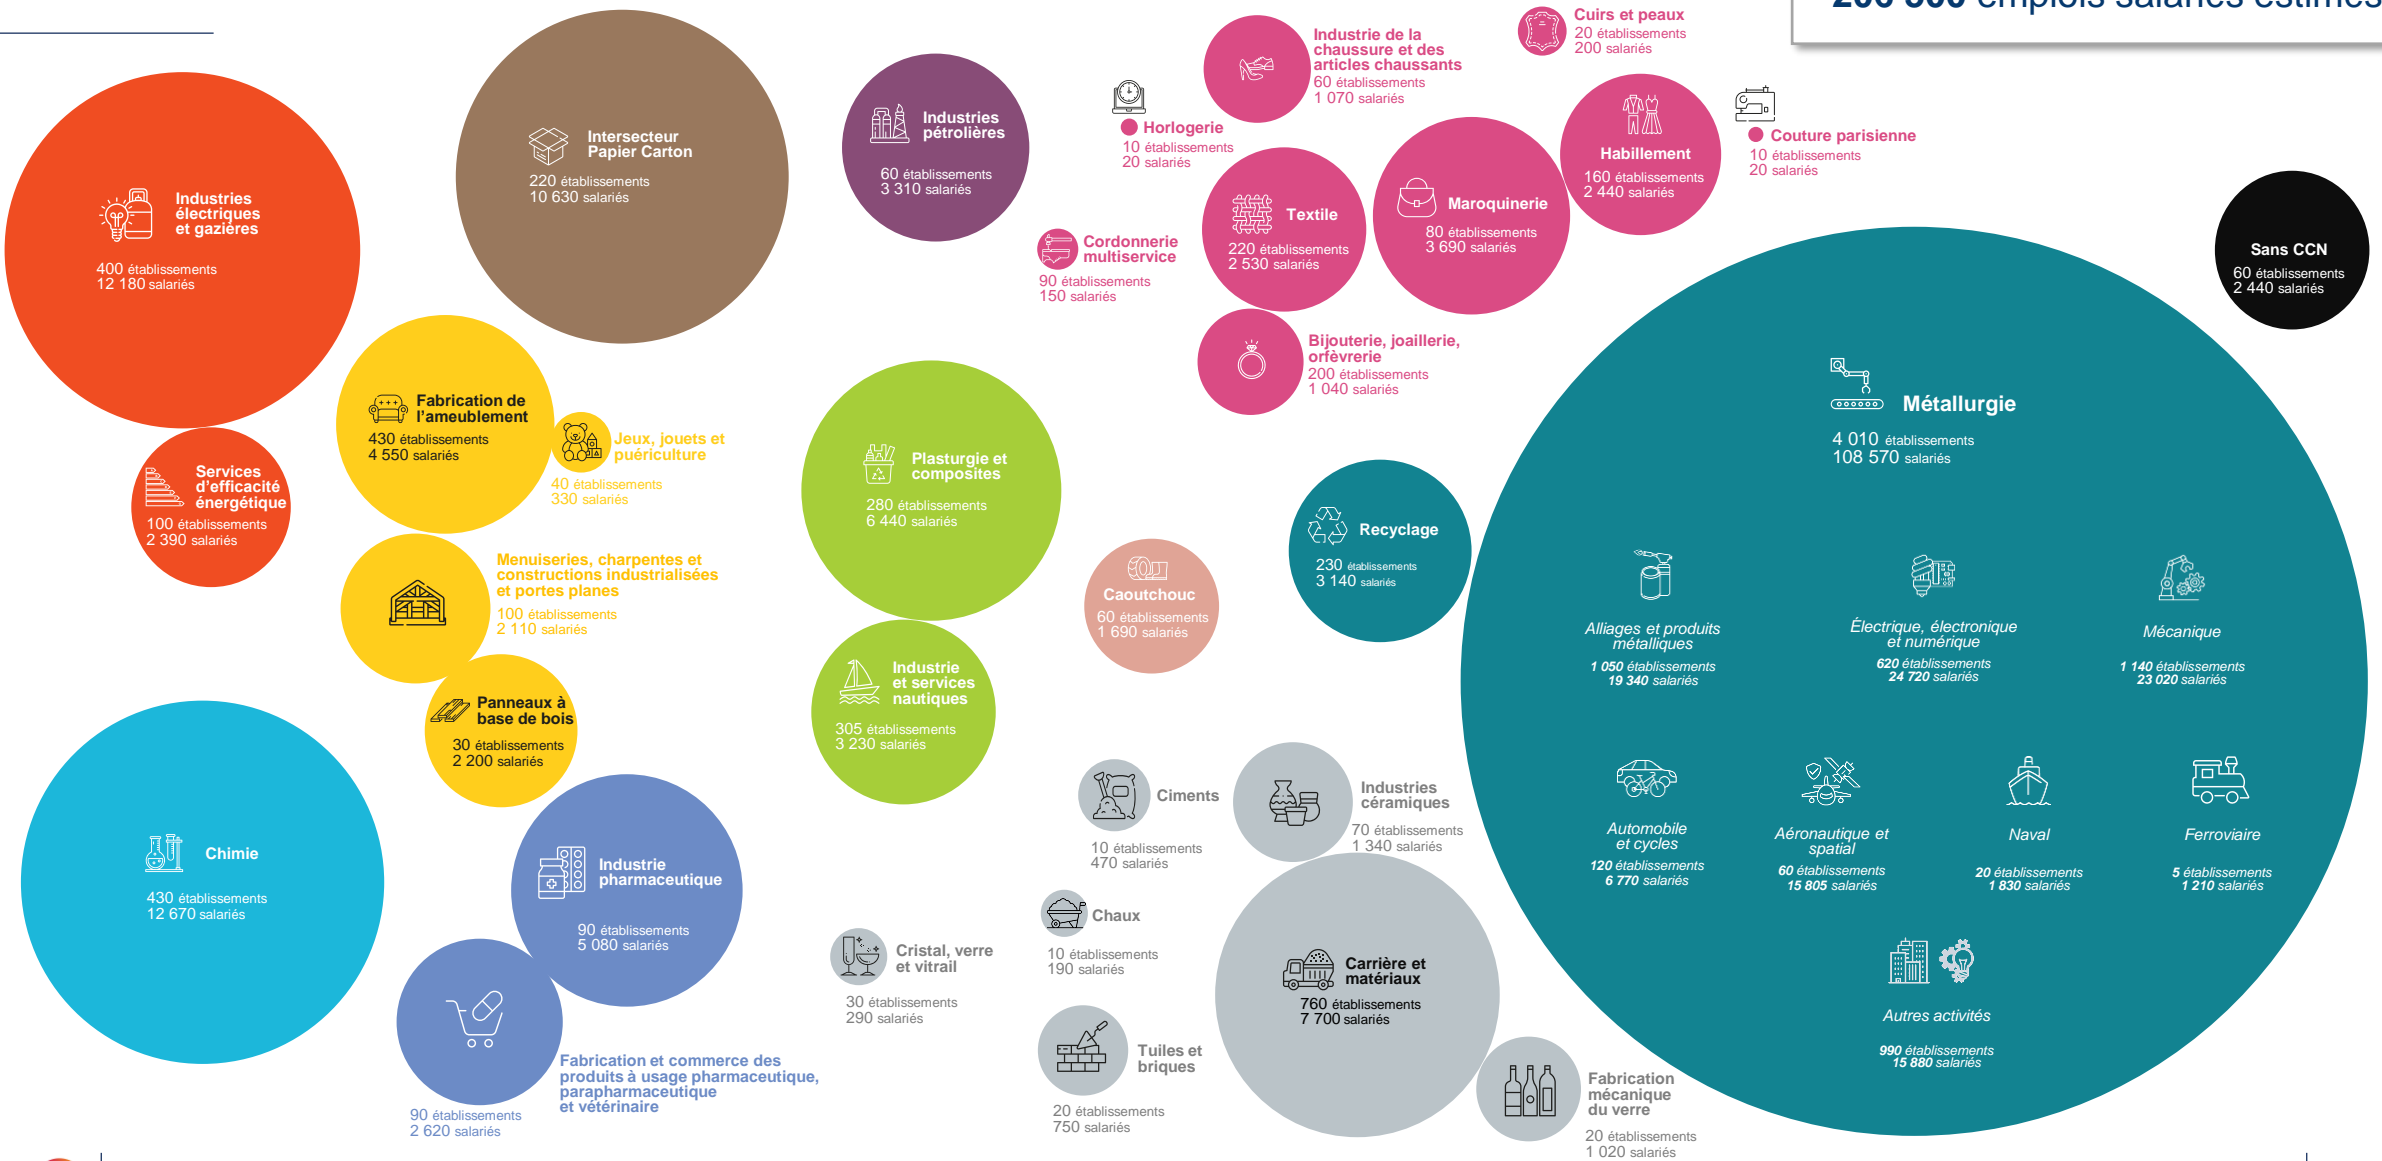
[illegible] emplois salariés estimés

Industries électriques et gazières
400 établissements
12 180 salariés

Intersecteur Papier Carton
220 établissements
10 630 salariés

Industries pétrolières
60 établissements
3 310 salariés

Horlogerie
10 établissements
20 salariés

Industrie de la chaussure et des articles chaussants
60 établissements
1 070 salariés

Cuirs et peaux
20 établissements
200 salariés

Habillement
160 établissements
2 440 salariés

Couture parisienne
10 établissements
20 salariés

Cordonnerie multiservice
90 établissements
150 salariés

Textile
220 établissements
2 530 salariés

Maroquinerie
80 établissements
3 690 salariés

Sans CCN
60 établissements
2 440 salariés

Bijouterie, joaillerie, orfèvrerie
200 établissements
1 040 salariés

Fabrication de l'ameublement
430 établissements
4 550 salariés

Jeux, jouets et puériculture
40 établissements
330 salariés

Services d'efficacité énergétique
100 établissements
2 390 salariés

Plasturgie et composites
280 établissements
6 440 salariés

Métallurgie
4 010 établissements
108 570 salariés

Recyclage
230 établissements
3 140 salariés

Menuiseries, charpentes et constructions industrialisées et portes planes
100 établissements
2 110 salariés

Caoutchouc
60 établissements
1 690 salariés

Alliages et produits métalliques
1 050 établissements
19 340 salariés

Électrique, électronique et numérique
620 établissements
24 720 salariés

Mécanique
1 140 établissements
23 020 salariés

Industrie et services nautiques
305 établissements
3 230 salariés

Panneaux à base de bois
30 établissements
2 200 salariés

Ciments
10 établissements
470 salariés

Industries céramiques
70 établissements
1 340 salariés

Automobile et cycles
120 établissements
6 770 salariés

Aéronautique et spatial
60 établissements
15 805 salariés

Naval
20 établissements
1 830 salariés

Ferroviaire
5 établissements
1 210 salariés

Chimie
430 établissements
12 670 salariés

Industrie pharmaceutique
90 établissements
5 080 salariés

Chaux
10 établissements
190 salariés

Cristal, verre et vitrail
30 établissements
290 salariés

Carrière et matériaux
760 établissements
7 700 salariés

Autres activités
990 établissements
15 880 salariés

Tuiles et briques
20 établissements
750 salariés

Fabrication et commerce des produits à usage pharmaceutique, parapharmaceutique et vétérinaire
90 établissements
2 620 salariés

Fabrication mécanique du verre
20 établissements
1 020 salariés